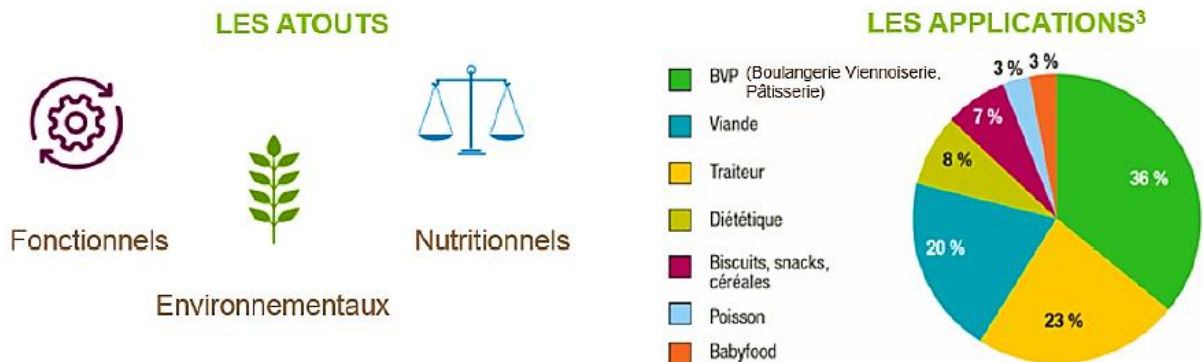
LES ATOUTS

Fonctionnels

Environnementaux

Nutritionnels

LES APPLICATIONS$^3$

BVP (Boulangerie Viennoiserie, Pâtisserie)

Viande

Traiteur

Diététique

Biscuits, snacks, céréales

Poisson

Babyfood

3 %
3 %
7 %
8 %
36 %
20 %
23 %